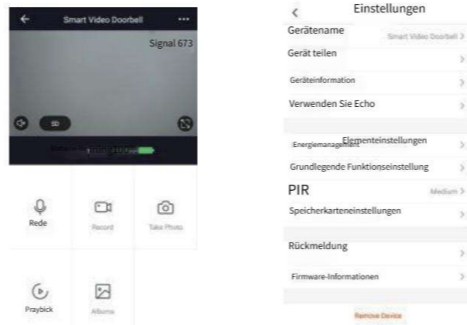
Smart Video Doorbell

Signal 673

SD

Rede

Record

Take Photo

Praybick

Albums

Einstellungen

Gerätename

Smart Video Doorbell

Gerät teilen

Geräteinformation

Verwenden Sie Echo

Energiemanagement Elementeinstellungen

Grundlegende Funktionseinstellung

PIR

Medium

Speicherkarteneinstellungen

Rückmeldung

Firmware-Informationen

Remove Device